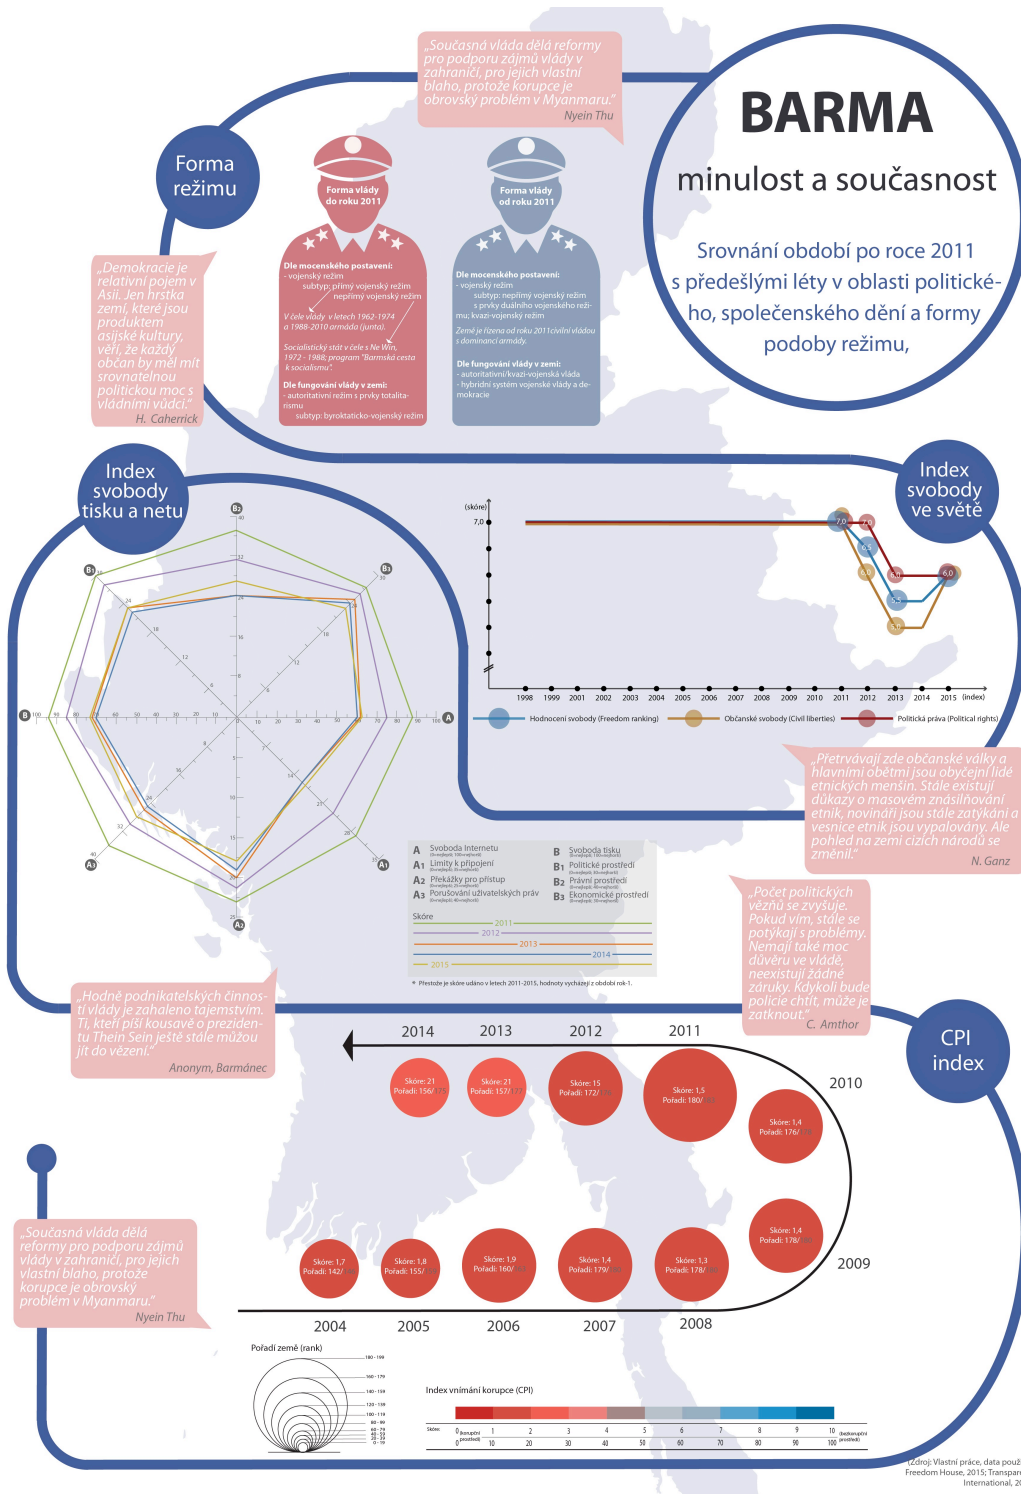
„Současná vláda dělá reformy pro podporu zájmů vlády v zahraničí, pro jejich vlastní blaho, protože korupce je obrovský problém v Myanmaru."
Nyein Thu

BARMA
minulost a současnost

Srovnání období po roce 2011 s předešlými léty v oblasti politického, společenského dění a formy podoby režimu,

Forma režimu

Forma vlády do roku 2011

Forma vlády od roku 2011

Dle mocenského postavení:
- vojenský režim
subtyp: přímý vojenský režim
nepřímý vojenský režim
V čele vlády v letech 1962-1974 a 1988-2010 armáda (junta).
Socialistický stát v čele s Ne Win, 1972 - 1988; program "Barmská cesta k socialismu".
Dle fungování vlády v zemi:
- autoritativní režim s prvky totalitarismu
subtyp: byroktaticko-vojenský režim

Dle mocenského postavení:
- vojenský režim
subtyp: nepřímý vojenský režim s prvky duálního vojenského režimu; kvazi-vojenský režim
Země je řízena od roku 2011 civilní vládou s dominancí armády.
Dle fungování vlády v zemi:
- autoritativní/kvazi-vojenská vláda
- hybridní systém vojenské vlády a demokracie

„Demokracie je relativní pojem v Asii. Jen hrstka zemí, které jsou produktem asijské kultury, věří, že každý občan by měl mít srovnatelnou politickou moc s vládními vůdci."
H. Caherrick

Index svobody tisku a netu

Index svobody ve světě

(skóre)
7,0
1998 1999 2001 2002 2003 2004 2005 2006 2007 2008 2009 2010 2011 2012 2013 2014 2015 (index)
7,0 7,0 6,0
Hodnocení svobody (Freedom ranking) Občanské svobody (Civil liberties) Politická práva (Political rights)

„Přetrvávají zde občanské války a hlavními oběťmi jsou obyčejní lidé etnických menšin. Stále existují důkazy o masovém znásilňování etnik, novináři jsou stále zatýkáni a vesnice etnik jsou vypalovány. Ale pohled na zemi cizích národů se změnil."
N. Ganz

B2 B3 B1 A A1 A2 A3 B
40 32 24 16 8
100 90 80 70 60 50 40 30 20 10

A Svoboda Internetu
A1 Limity k připojení
A2 Překážky pro přístup
A3 Porušování uživatelských práv
B Svoboda tisku
B1 Politické prostředí
B2 Právní prostředí
B3 Ekonomické prostředí
Skóre
2011
2012
2013
2014
2015
* Přestože je skóre udáno v letech 2011-2015, hodnoty vycházejí z období rok-1.

„Počet politických vězňů se zvyšuje. Pokud vím, stále se potýkají s problémy. Nemají také moc důvěru ve vládě, neexistují žádné záruky. Kdykoli bude policie chtít, může je zatknout."
C. Amthor

„Hodně podnikatelských činností vlády je zahaleno tajemstvím. Ti, kteří píší kousavě o prezidentu Thein Sein ještě stále můžou jít do vězení."
Anonym, Barmánec

CPI index

2014 2013 2012 2011 2010
Skóre: 21 Pořadí: 156/175
Skóre: 21 Pořadí: 157/177
Skóre: 15 Pořadí: 172/176
Skóre: 1,5 Pořadí: 180/183
Skóre: 1,4 Pořadí: 176/178
Skóre: 1,4 Pořadí: 178/180
2009
Skóre: 1,7 Pořadí: 142/145
Skóre: 1,8 Pořadí: 155/158
Skóre: 1,9 Pořadí: 160/163
Skóre: 1,4 Pořadí: 179/180
Skóre: 1,3 Pořadí: 178/180
2004 2005 2006 2007 2008

„Současná vláda dělá reformy pro podporu zájmů vlády v zahraničí, pro jejich vlastní blaho, protože korupce je obrovský problém v Myanmaru."
Nyein Thu

Pořadí země (rank)
180-199 160-179 140-159 120-139 100-119 80-99 60-79 40-59 20-39 0-19

Index vnímání korupce (CPI)
Skóre: 0 (korupční prostředí) 1 2 3 4 5 6 7 8 9 10 (bezkorupční prostředí)
0 (korupční prostředí) 10 20 30 40 50 60 70 80 90 100 (bezkorupční prostředí)

(Zdroj: Vlastní práce, data použ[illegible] Freedom House, 2015; Transpar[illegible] International, 2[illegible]